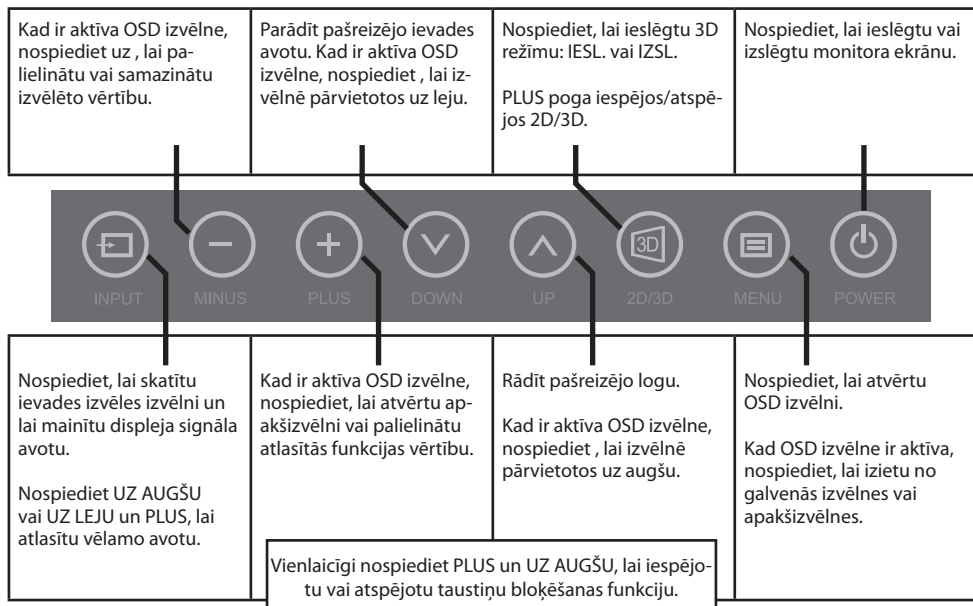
Kad ir aktīva OSD izvēlne, nospiediet uz , lai palielinātu vai samazinātu izvēlēto vērtību.

Parādīt pašreizējo ievades avotu. Kad ir aktīva OSD izvēlne, nospiediet , lai izvēlnē pārvietotos uz leju.

Nospiediet, lai ieslēgtu 3D režīmu: IESL. vai IZSL.

PLUS poga iespējos/atspējos 2D/3D.

Nospiediet, lai ieslēgtu vai izslēgtu monitora ekrānu.

INPUT

MINUS

PLUS

DOWN

UP

3D

2D/3D

MENU

POWER

Nospiediet, lai skatītu ievades izvēles izvēlni un lai mainītu displeja signāla avotu.

Nospiediet UZ AUGŠU vai UZ LEJU un PLUS, lai atlasītu vēlamo avotu.

Kad ir aktīva OSD izvēlne, nospiediet, lai atvērtu apakšizvēlni vai palielinātu atlasītās funkcijas vērtību.

Rādīt pašreizējo logu.

Kad ir aktīva OSD izvēlne, nospiediet , lai izvēlnē pārvietotos uz augšu.

Nospiediet, lai atvērtu OSD izvēlni.

Kad OSD izvēlne ir aktīva, nospiediet, lai izietu no galvenās izvēlnes vai apakšizvēlnes.

Vienlaicīgi nospiediet PLUS un UZ AUGŠU, lai iespējotu vai atspējotu taustiņu bloķēšanas funkciju.